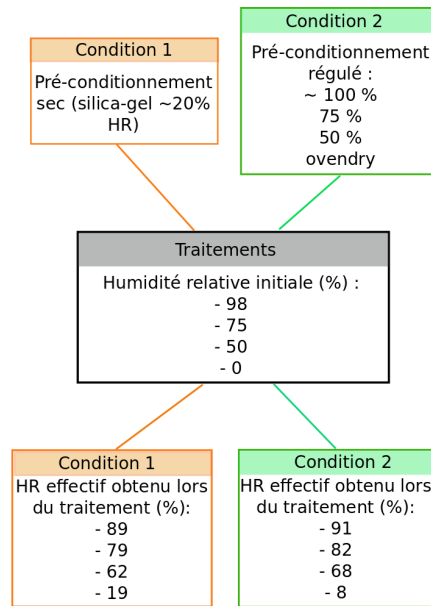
Condition 1

Pré-conditionnement sec (silica-gel ~20% HR)

Condition 2

Pré-conditionnement régulé :
~ 100 %
75 %
50 %
ovendry

Traitements

Humidité relative initiale (%) :
- 98
- 75
- 50
- 0

Condition 1

HR effectif obtenu lors du traitement (%):
- 89
- 79
- 62
- 19

Condition 2

HR effectif obtenu lors du traitement (%):
- 91
- 82
- 68
- 8